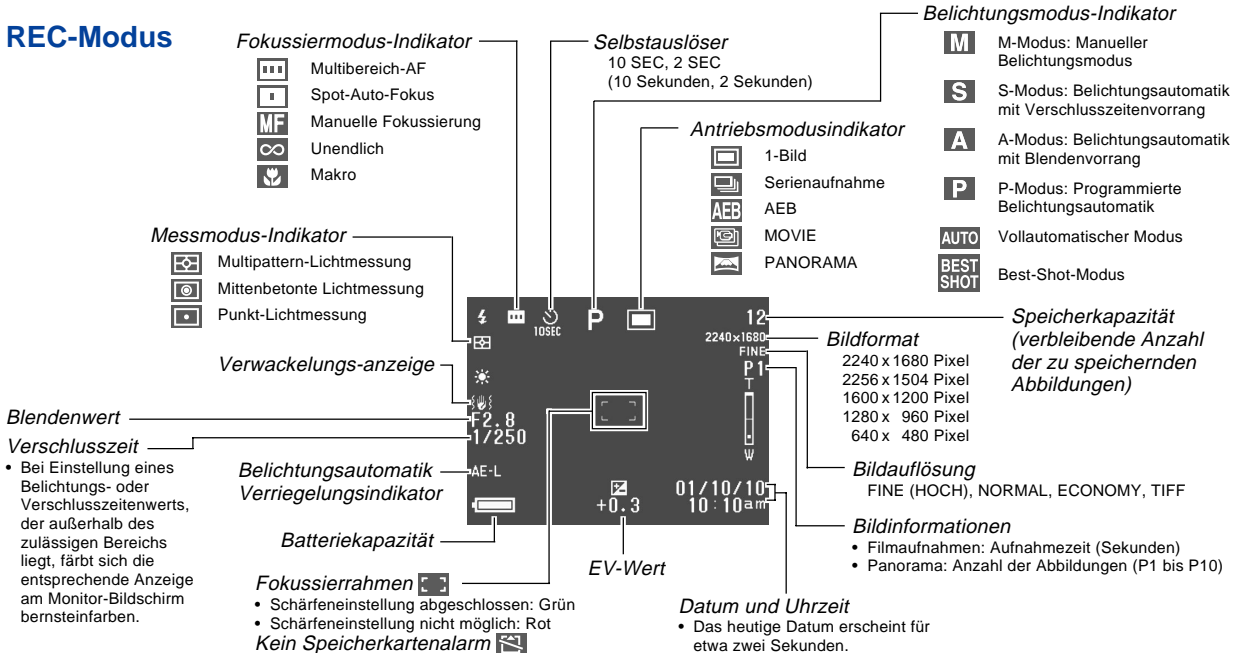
REC-Modus

Fokussiermodus-Indikator
Multibereich-AF
Spot-Auto-Fokus
MF Manuelle Fokussierung
Unendlich
Makro

Selbstauslöser
10 SEC, 2 SEC
(10 Sekunden, 2 Sekunden)

Belichtungsmodus-Indikator
M M-Modus: Manueller Belichtungsmodus
S S-Modus: Belichtungsautomatik mit Verschlusszeitenvorrang
A A-Modus: Belichtungsautomatik mit Blendenvorrang
P P-Modus: Programmierte Belichtungsautomatik
AUTO Vollautomatischer Modus
BEST SHOT Best-Shot-Modus

Antriebsmodusindikator
1-Bild
Serienaufnahme
AEB AEB
MOVIE
PANORAMA

Messmodus-Indikator
Multipattern-Lichtmessung
Mittenbetonte Lichtmessung
Punkt-Lichtmessung

10SEC P 12
2240×1680
FINE
P1
T
W
F2.8
1/250
AE-L
+0.3
01/10/10
10:10am

Speicherkapazität (verbleibende Anzahl der zu speichernden Abbildungen)

Bildformat
2240 x 1680 Pixel
2256 x 1504 Pixel
1600 x 1200 Pixel
1280 x 960 Pixel
640 x 480 Pixel

Verwackelungs-anzeige

Blendenwert

Verschlusszeit
• Bei Einstellung eines Belichtungs- oder Verschlusszeitenwerts, der außerhalb des zulässigen Bereichs liegt, färbt sich die entsprechende Anzeige am Monitor-Bildschirm bernsteinfarben.

Belichtungsautomatik Verriegelungsindikator

Bildauflösung
FINE (HOCH), NORMAL, ECONOMY, TIFF

Bildinformationen
• Filmaufnahmen: Aufnahmezeit (Sekunden)
• Panorama: Anzahl der Abbildungen (P1 bis P10)

Batteriekapazität

EV-Wert

Fokussierrahmen
• Schärfeneinstellung abgeschlossen: Grün
• Schärfeneinstellung nicht möglich: Rot
Kein Speicherkartenalarm

Datum und Uhrzeit
• Das heutige Datum erscheint für etwa zwei Sekunden.